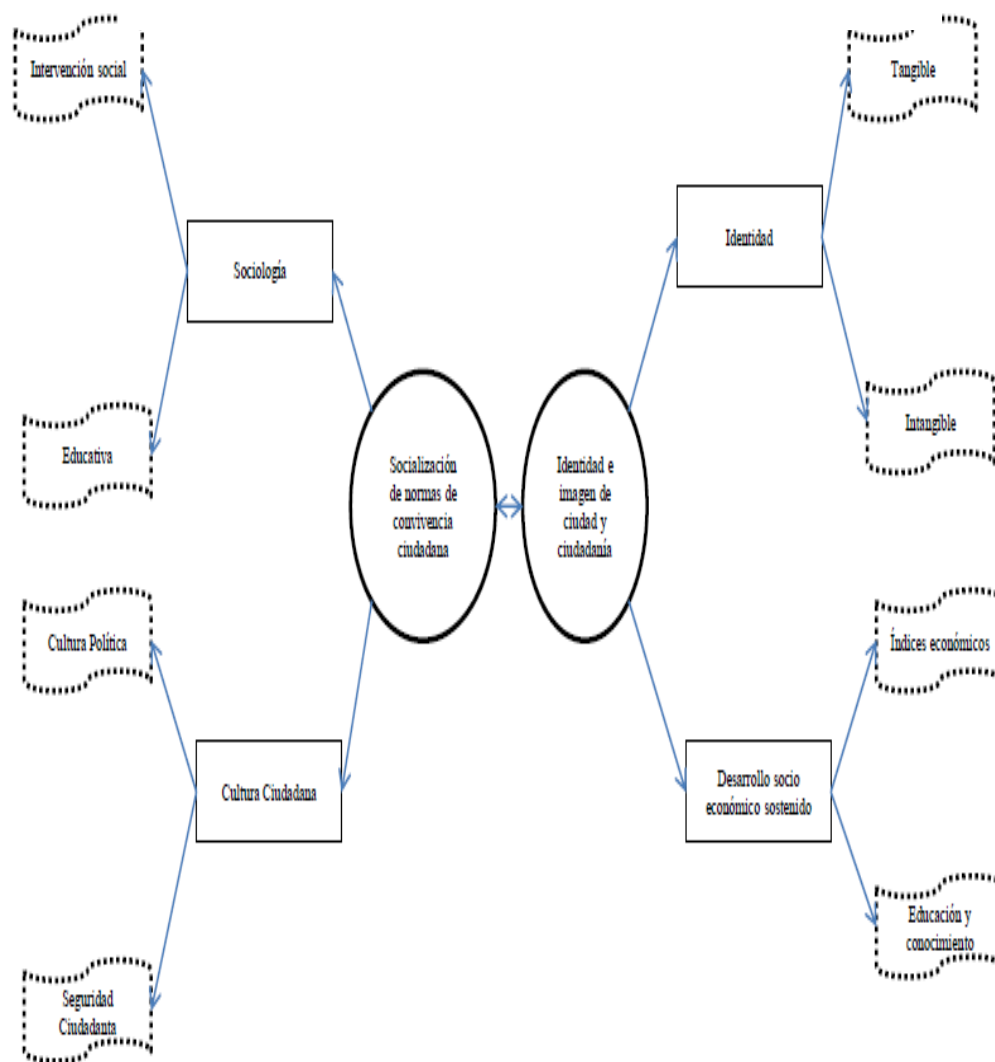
Intervención social

Tangible

Sociología

Identidad

Intangible

Educativa

Socialización de normas de convivencia ciudadana

Identidad e imagen de ciudad y ciudadanía

Cultura Política

Índices económicos

Cultura Ciudadana

Desarrollo socio económico sostenido

Educación y conocimiento

Seguridad Ciudadanta